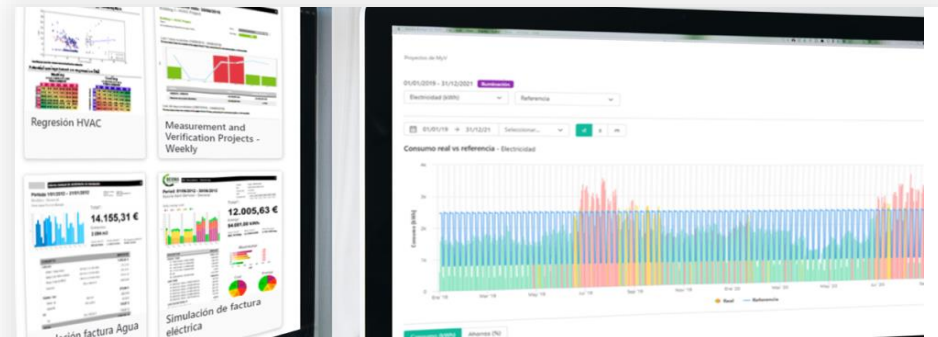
Regresión HVAC

Measurement and Verification Projects - Weekly

14.155,31 €

12.005,63 €

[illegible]lación factura Agua

Simulación de factura eléctrica

Proyectos de M&V

01/01/2016 - 31/12/2021 Iluminación

Electricidad (kWh)

Referencia

01/01/16 → 31/12/21 Seleccionar...

Consumo real vs referencia - Electricidad

Consumo (kWh)

Real Referencia

Consumo (kWh) Ahorro (%)